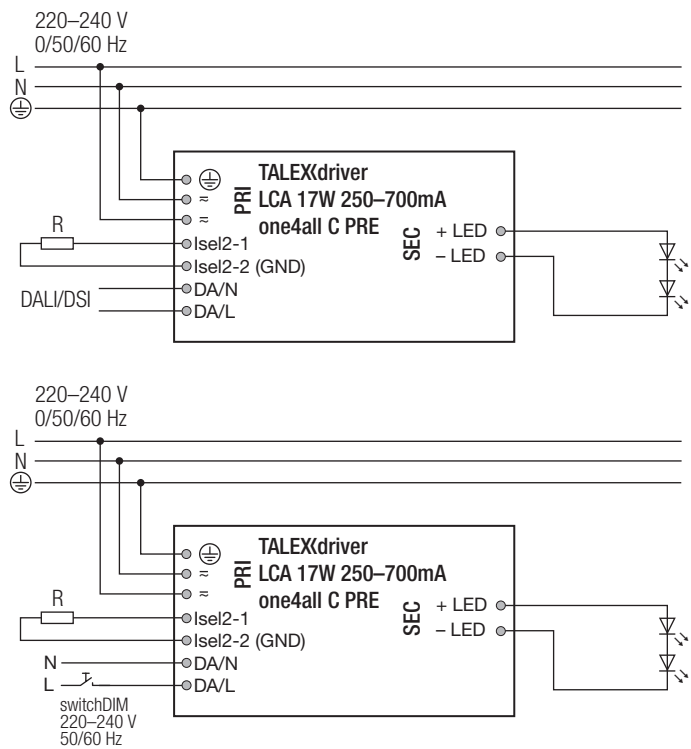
220–240 V
0/50/60 Hz
L
N
⏚

⏚
≈
≈
PRI
TALEXXdriver
LCA 17W 250–700mA
one4all C PRE
R
Isel2-1
Isel2-2 (GND)
DA/N
DA/L
DALI/DSI
SEC
+ LED
– LED

220–240 V
0/50/60 Hz
L
N
⏚

⏚
≈
≈
PRI
TALEXXdriver
LCA 17W 250–700mA
one4all C PRE
R
Isel2-1
Isel2-2 (GND)
N
DA/N
L
DA/L
switchDIM
220–240 V
50/60 Hz
SEC
+ LED
– LED